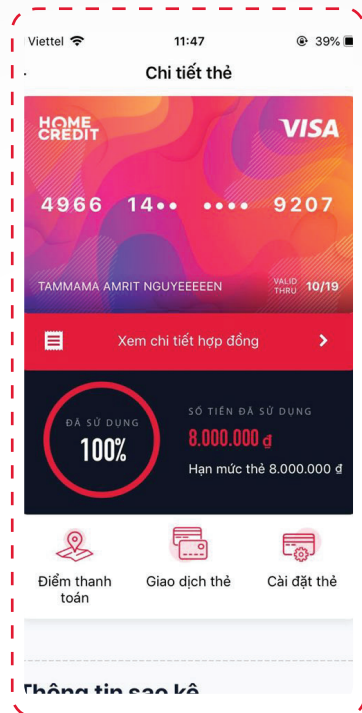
Viettel 11:47 39%

Chi tiết thẻ

HOME CREDIT VISA

4966 14•• •••• 9207

TAMMAMA AMRIT NGUYEEEEEN VALID THRU 10/19

Xem chi tiết hợp đồng

ĐÃ SỬ DỤNG 100%

SỐ TIỀN ĐÃ SỬ DỤNG 8.000.000 ₫

Hạn mức thẻ 8.000.000 ₫

Điểm thanh toán

Giao dịch thẻ

Cài đặt thẻ

Thông tin sao kê